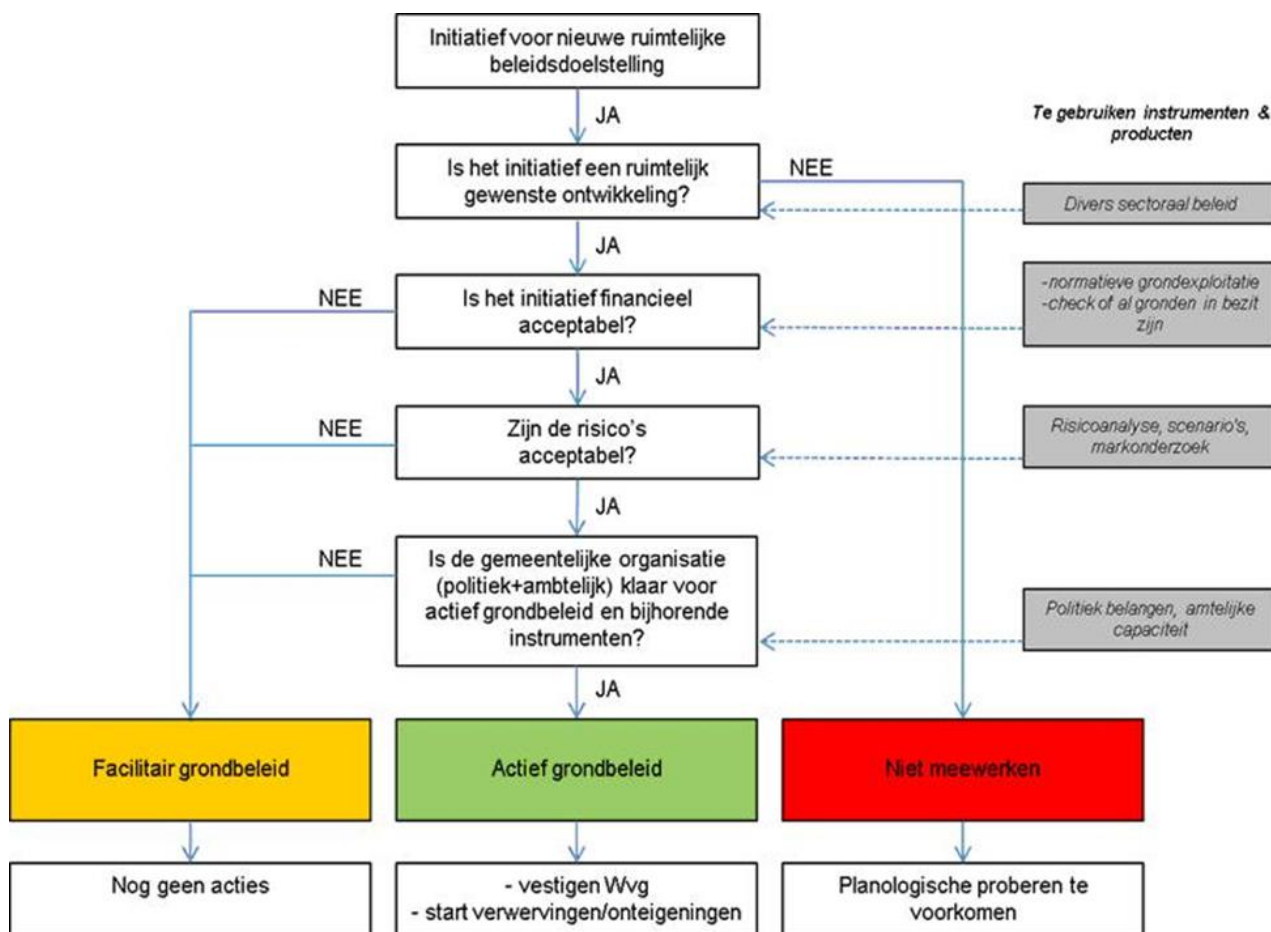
Initiatief voor nieuwe ruimtelijke beleidsdoelstelling

JA

Te gebruiken instrumenten & producten

Is het initiatief een ruimtelijk gewenste ontwikkeling?

NEE

Divers sectoraal beleid

JA

NEE

Is het initiatief financieel acceptabel?

-normatieve grondexploitatie
-check of al gronden in bezit zijn

JA

NEE

Zijn de risico's acceptabel?

Risicoanalyse, scenario's, markonderzoek

JA

NEE

Is de gemeentelijke organisatie (politiek+ambtelijk) klaar voor actief grondbeleid en bijhorende instrumenten?

Politiek belangen, amtelijke capaciteit

JA

Facilitair grondbeleid

Actief grondbeleid

Niet meewerken

Nog geen acties

- vestigen Wvg
- start verwervingen/onteigeningen

Planologische proberen te voorkomen